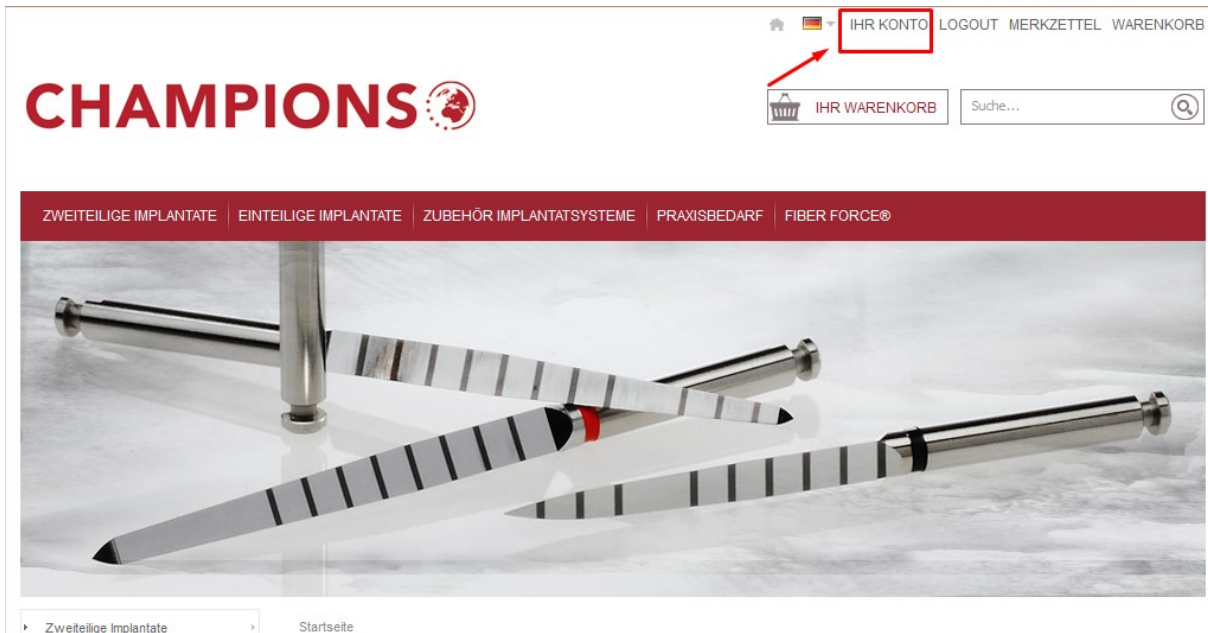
IHR KONTO LOGOUT MERKZETTEL WARENKORB

CHAMPIONS

IHR WARENKORB

Suche...

ZWEITEILIGE IMPLANTATE | EINTEILIGE IMPLANTATE | ZUBEHÖR IMPLANTATSYSTEME | PRAXISBEDARF | FIBER FORCE®

Zweiteilige Implantate

Startseite